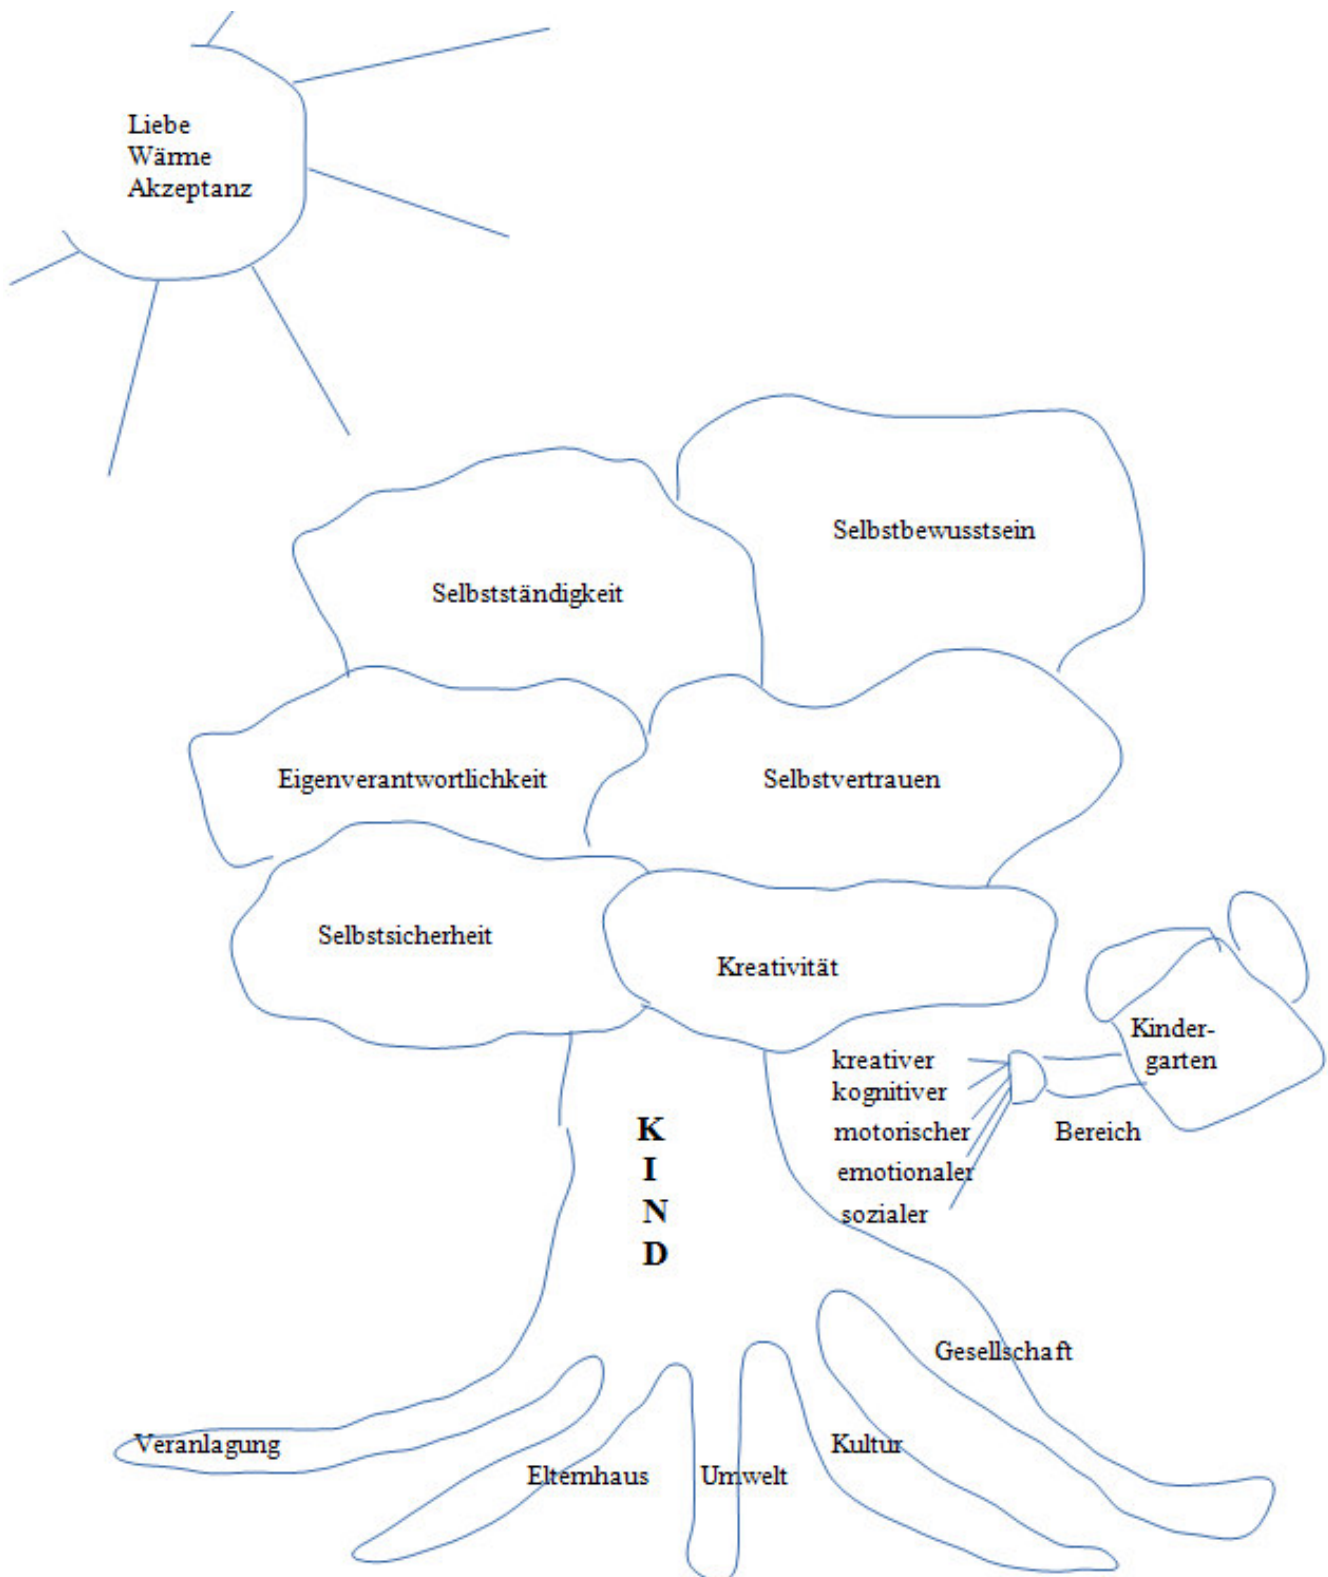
Liebe
Wärme
Akzeptanz

Selbstbewusstsein

Selbstständigkeit

Eigenverantwortlichkeit

Selbstvertrauen

Selbstsicherheit

Kreativität

Kindergarten

kreativer
kognitiver
motorischer
emotionaler
sozialer

Bereich

K
I
N
D

Gesellschaft

Veranlagung

Elternhaus

Umwelt

Kultur